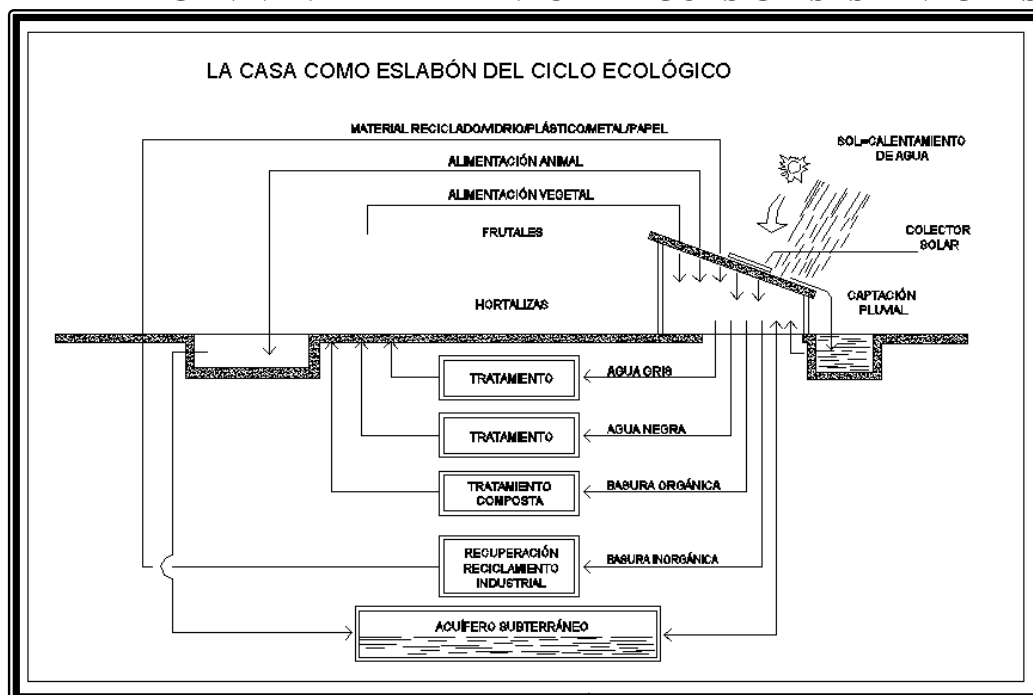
LA CASA COMO ESLABÓN DEL CICLO ECOLÓGICO

MATERIAL RECICLADO/VIDRIO/PLÁSTICO/METAL/PAPEL

ALIMENTACIÓN ANIMAL

ALIMENTACIÓN VEGETAL

FRUTALES

HORTALIZAS

SOL=CALENTAMIENTO DE AGUA

COLECTOR SOLAR

CAPTACIÓN PLUVIAL

TRATAMIENTO

AGUA GRIS

TRATAMIENTO

AGUA NEGRA

TRATAMIENTO COMPOSTA

BASURA ORGÁNICA

RECUPERACIÓN RECICLAMIENTO INDUSTRIAL

BASURA INORGÁNICA

ACUÍFERO SUBTERRÁNEO